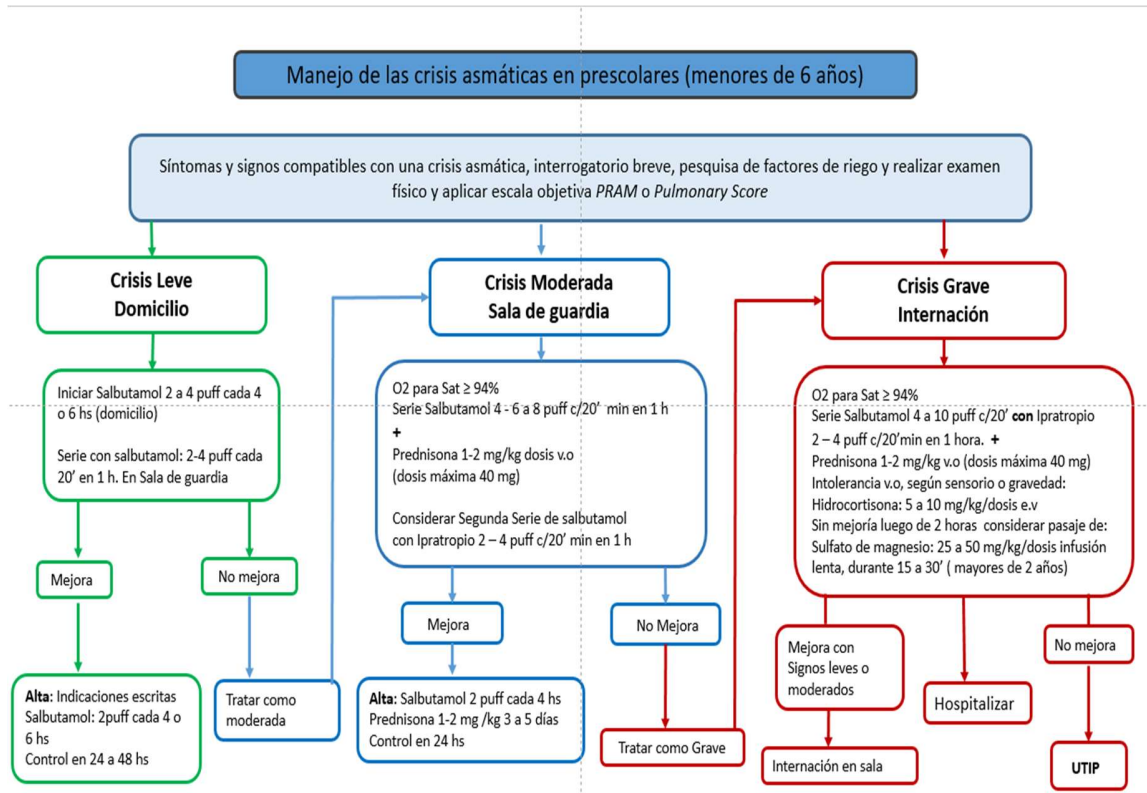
Manejo de las crisis asmáticas en prescolares (menores de 6 años)

Síntomas y signos compatibles con una crisis asmática, interrogatorio breve, pesquisa de factores de riego y realizar examen físico y aplicar escala objetiva PRAM o Pulmonary Score

Crisis Leve
Domicilio

Iniciar Salbutamol 2 a 4 puff cada 4 o 6 hs (domicilio)

Serie con salbutamol: 2-4 puff cada 20' en 1 h. En Sala de guardia

Mejora

No mejora

Alta: Indicaciones escritas
Salbutamol: 2puff cada 4 o 6 hs
Control en 24 a 48 hs

Tratar como moderada

Crisis Moderada
Sala de guardia

O2 para Sat $\geq$ 94%
Serie Salbutamol 4 - 6 a 8 puff c/20' min en 1 h
+
Prednisona 1-2 mg/kg dosis v.o
(dosis máxima 40 mg)

Considerar Segunda Serie de salbutamol con Ipratropio 2 – 4 puff c/20' min en 1 h

Mejora

No Mejora

Alta: Salbutamol 2 puff cada 4 hs
Prednisona 1-2 mg /kg 3 a 5 días
Control en 24 hs

Tratar como Grave

Crisis Grave
Internación

O2 para Sat $\geq$ 94%
Serie Salbutamol 4 a 10 puff c/20' con Ipratropio 2 – 4 puff c/20'min en 1 hora. +
Prednisona 1-2 mg/kg v.o (dosis máxima 40 mg)
Intolerancia v.o, según sensorio o gravedad:
Hidrocortisona: 5 a 10 mg/kg/dosis e.v
Sin mejoría luego de 2 horas considerar pasaje de:
Sulfato de magnesio: 25 a 50 mg/kg/dosis infusión lenta, durante 15 a 30' ( mayores de 2 años)

Mejora con Signos leves o moderados

Hospitalizar

No mejora

Internación en sala

UTIP